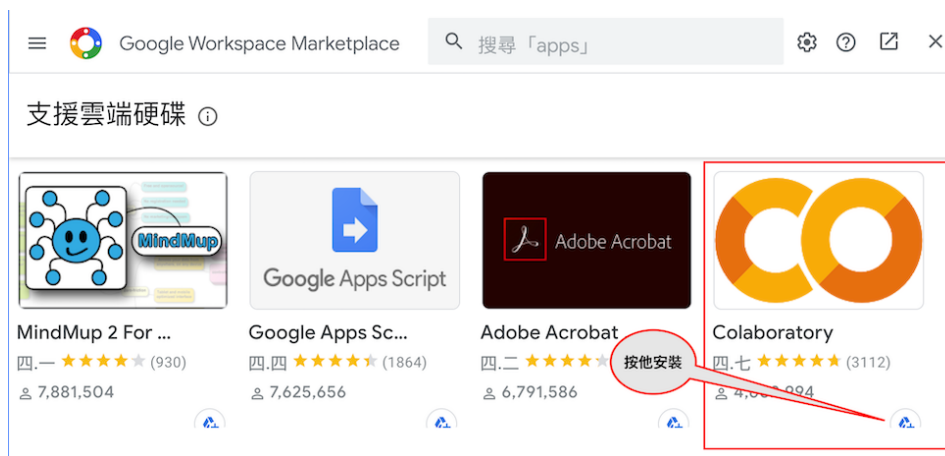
Google Workspace Marketplace

搜尋「apps」

支援雲端硬碟

MindMup

MindMup 2 For ...
四.一 (930)
7,881,504

Google Apps Script

Google Apps Sc...
四.四 (1864)
7,625,656

Adobe Acrobat

Adobe Acrobat
四.二
6,791,586

Colaboratory
四.七 (3112)
4,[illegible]094

按他安裝